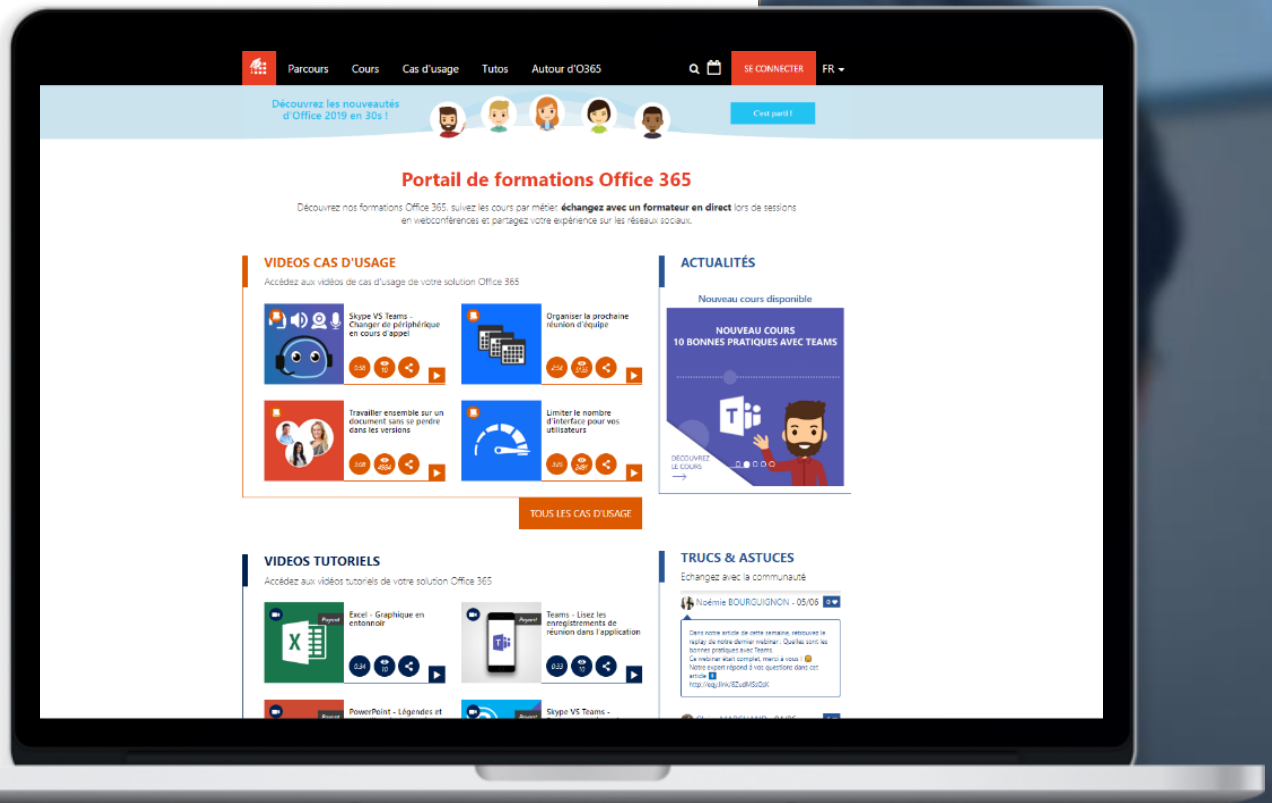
Parcours Cours Cas d'usage Tutos Autour d'O365 SE CONNECTER FR

Découvrez les nouveautés d'Office 2019 en 30s !

C'est parti !

Portail de formations Office 365

Découvrez nos formations Office 365, suivez les cours par métier, **échangez avec un formateur en direct** lors de sessions en webconférences et partagez votre expérience sur les réseaux sociaux.

VIDEOS CAS D'USAGE

Accédez aux vidéos de cas d'usage de votre solution Office 365

Skype VS Teams - Changer de périphérique en cours d'appel

Organiser la prochaine réunion d'équipe

Travailler ensemble sur un document sans se perdre dans les versions

Limiter le nombre d'interface pour vos utilisateurs

TOUS LES CAS D'USAGE

ACTUALITÉS

Nouveau cours disponible

NOUVEAU COURS 10 BONNES PRATIQUES AVEC TEAMS

DÉCOUVREZ LE COURS

VIDEOS TUTORIELS

Accédez aux vidéos tutoriels de votre solution Office 365

Excel - Graphique en entonnoir

Teams - Lisez les enregistrements de réunion dans l'application

PowerPoint - Légendes et

Skype VS Teams -

TRUCS & ASTUCES

Echangez avec la communauté

Noémie BOURGUIGNON - 05/06

Dans notre article de cette semaine, retrouvez le replay de notre dernier webinar : Quelles sont les bonnes pratiques avec Teams
Ce webinar était complet, merci à vous !
Notre expert répond à vos questions dans cet article
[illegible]